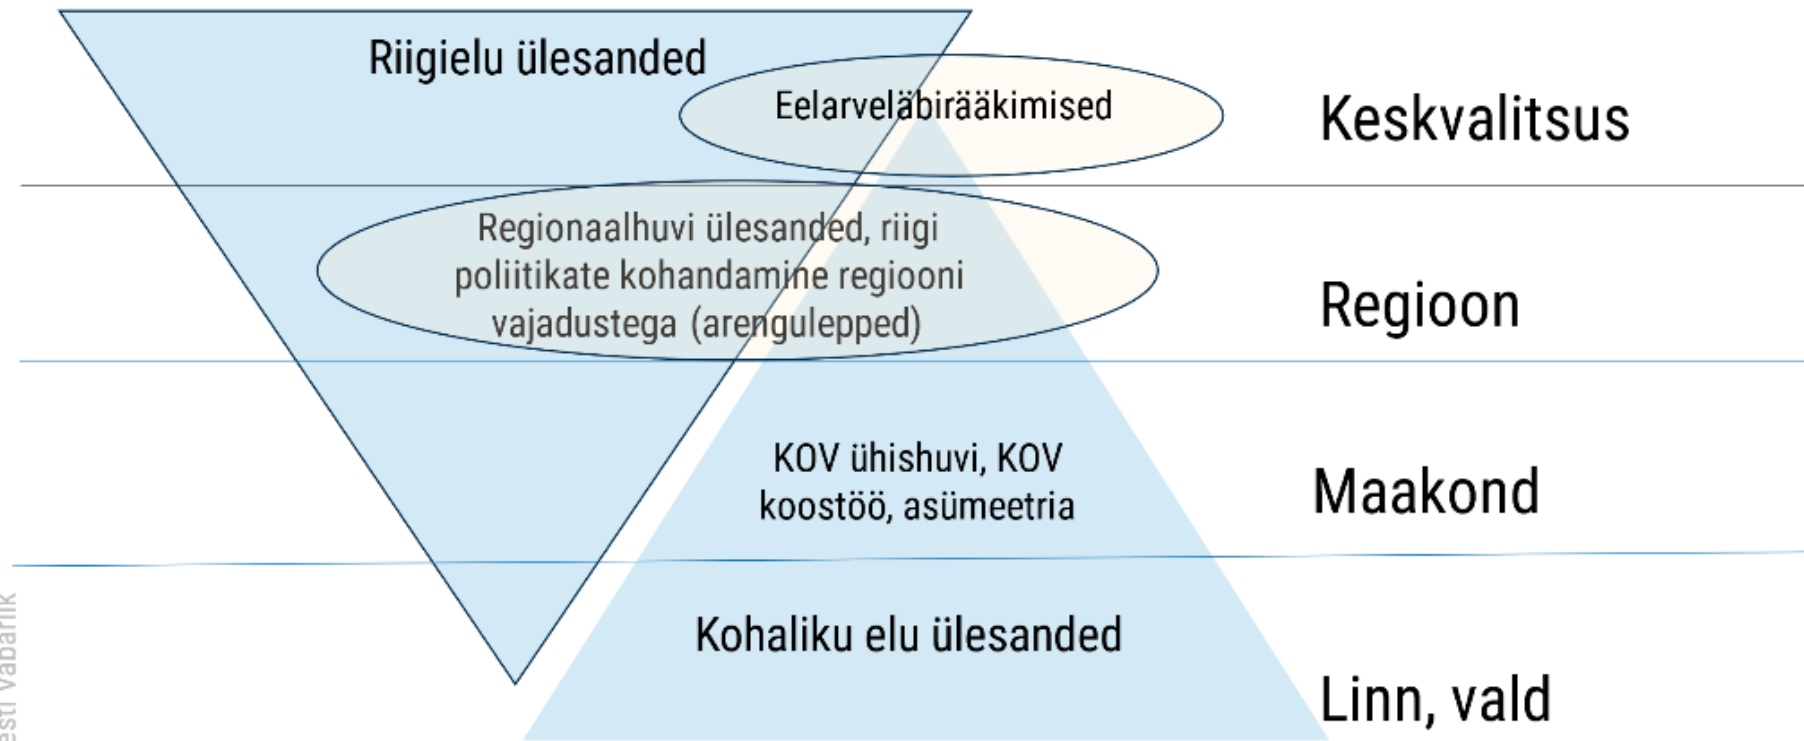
Riigielu ülesanded

Eelarveläbirääkimised

Keskvalitsus

Regionaalhuvi ülesanded, riigi poliitikate kohandamine regiooni vajadustega (arengulepped)

Regioon

KOV ühishuvi, KOV koostöö, asümeetria

Maakond

Kohaliku elu ülesanded

Linn, vald

esti Vabarik